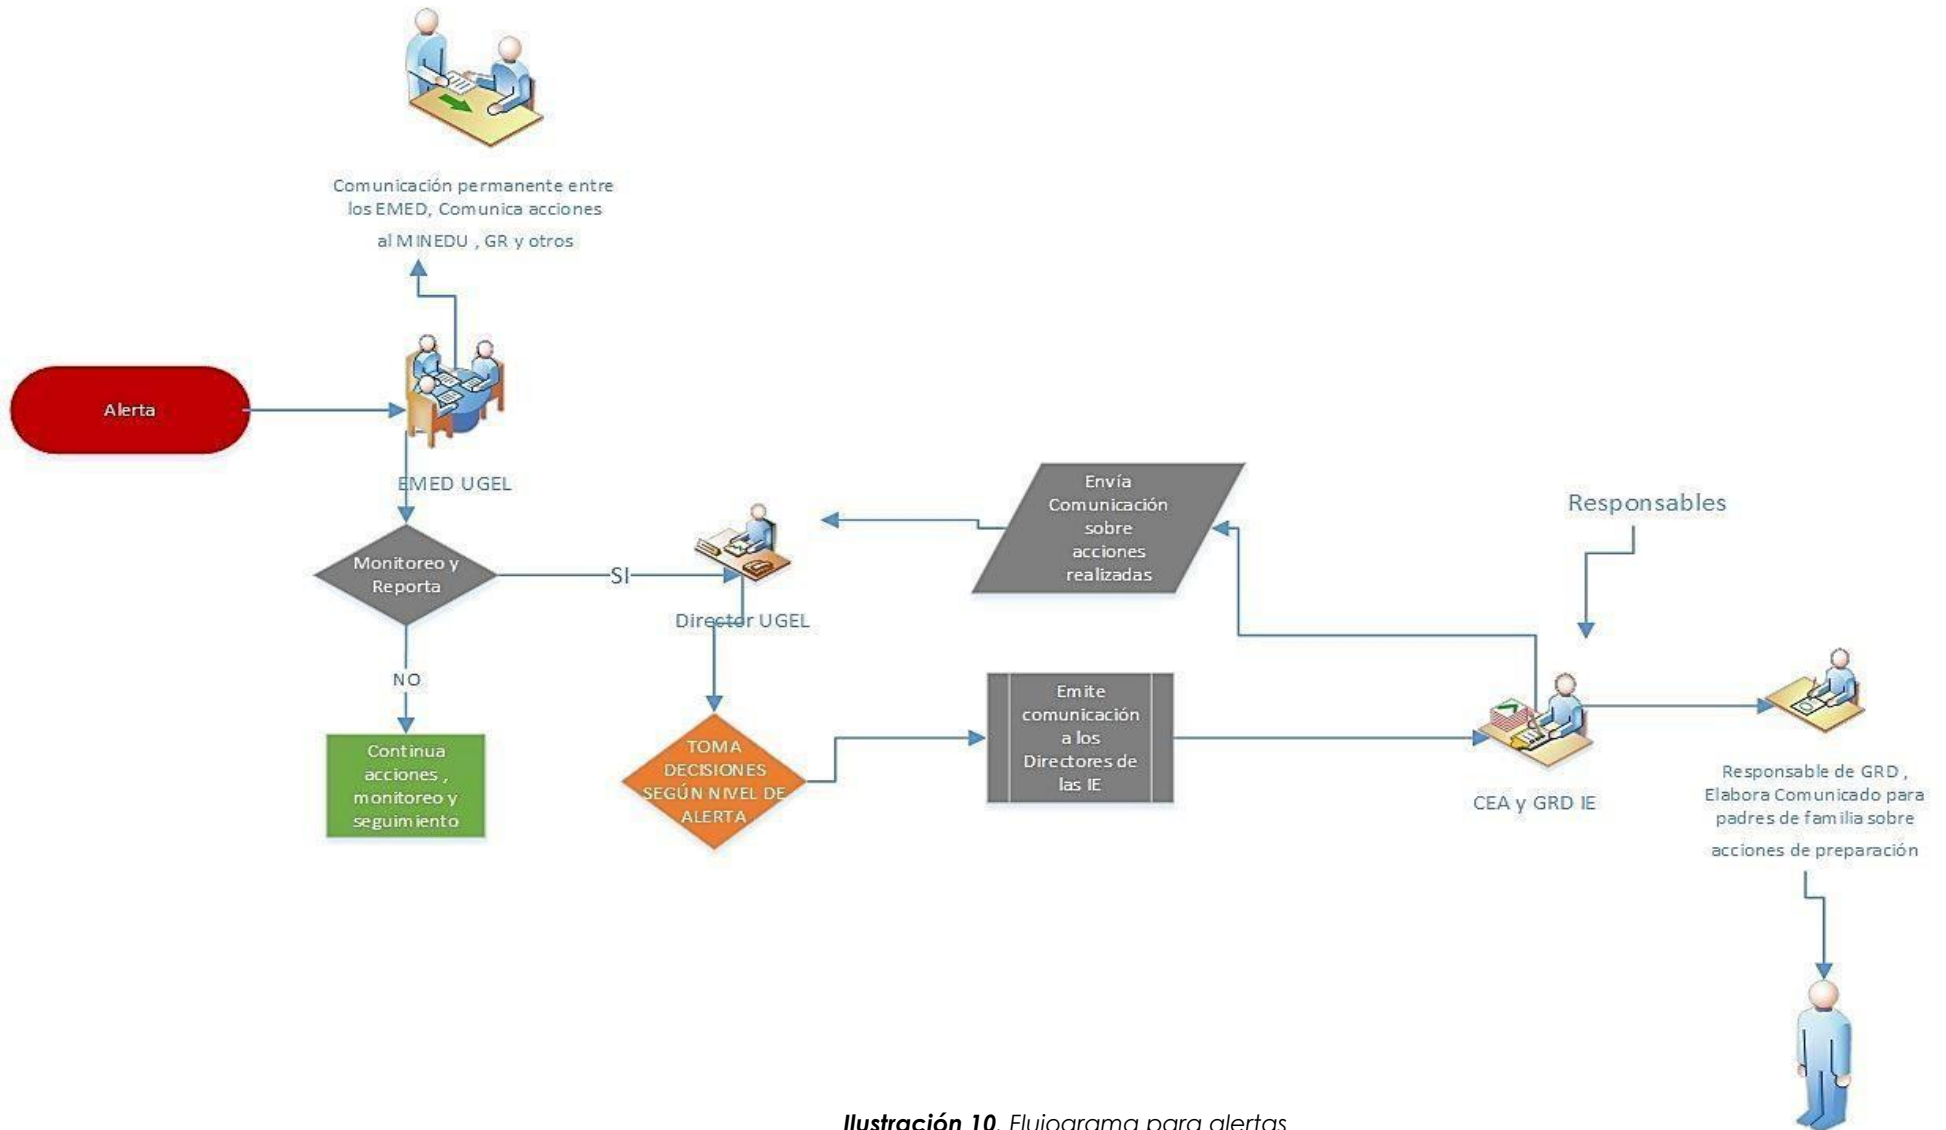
Comunicación permanente entre los EMED, Comunica acciones al MINEDU , GR y otros

Alerta

EMED UGEL

Monitoreo y Reporta

SI

Director UGEL

Envía Comunicación sobre acciones realizadas

Responsables

NO

Continua acciones , monitoreo y seguimiento

TOMA DECISIONES SEGÚN NIVEL DE ALERTA

Emite comunicación a los Directores de las IE

CEA y GRD IE

Responsable de GRD , Elabora Comunicado para padres de familia sobre acciones de preparación

**Ilustración 10**. Flujograma para alertas